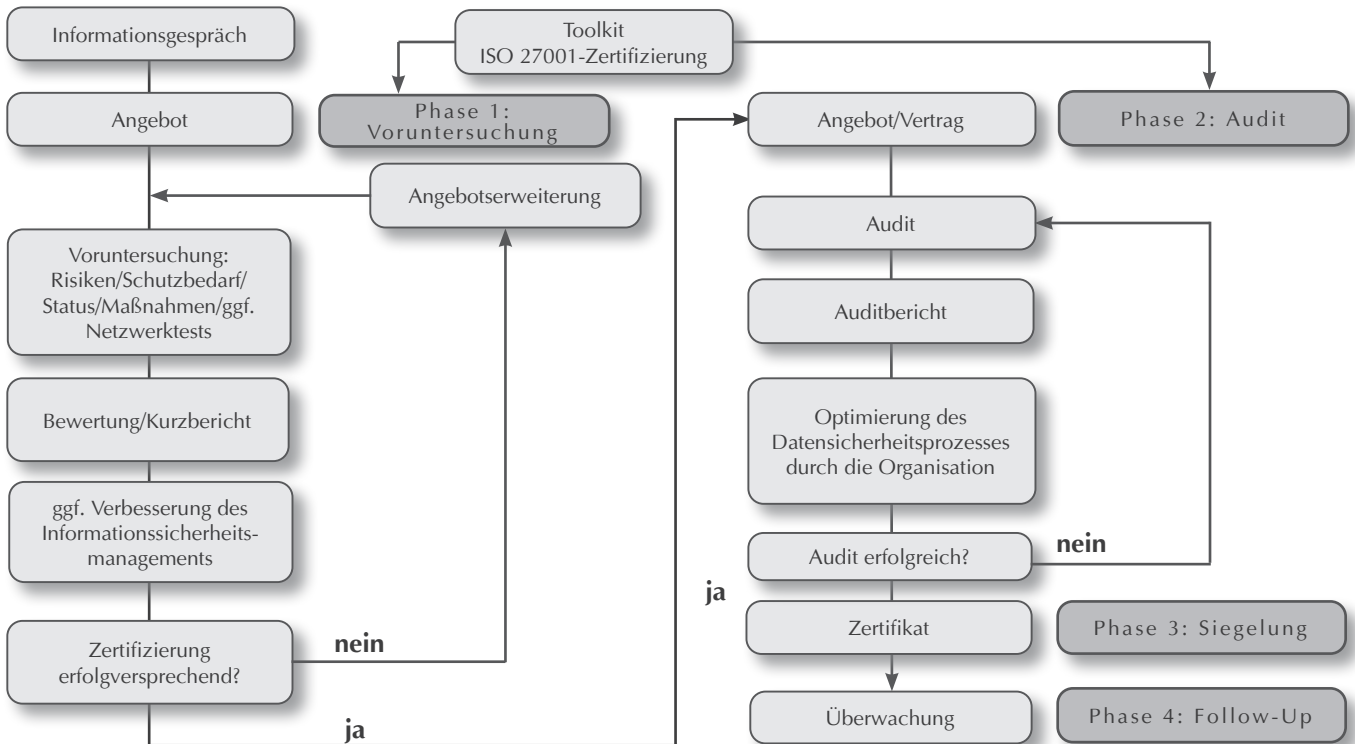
Toolkit
ISO 27001-Zertifizierung

Informationsgespräch

Angebot

Phase 1: Voruntersuchung

Angebotserweiterung

Voruntersuchung: Risiken/Schutzbedarf/ Status/Maßnahmen/ggf. Netzwerktests

Bewertung/Kurzbericht

ggf. Verbesserung des Informationssicherheitsmanagements

Zertifizierung erfolgversprechend?

nein

ja

Angebot/Vertrag

Phase 2: Audit

Audit

Auditbericht

Optimierung des Datensicherheitsprozesses durch die Organisation

Audit erfolgreich?

nein

ja

Zertifikat

Phase 3: Siegelung

Überwachung

Phase 4: Follow-Up